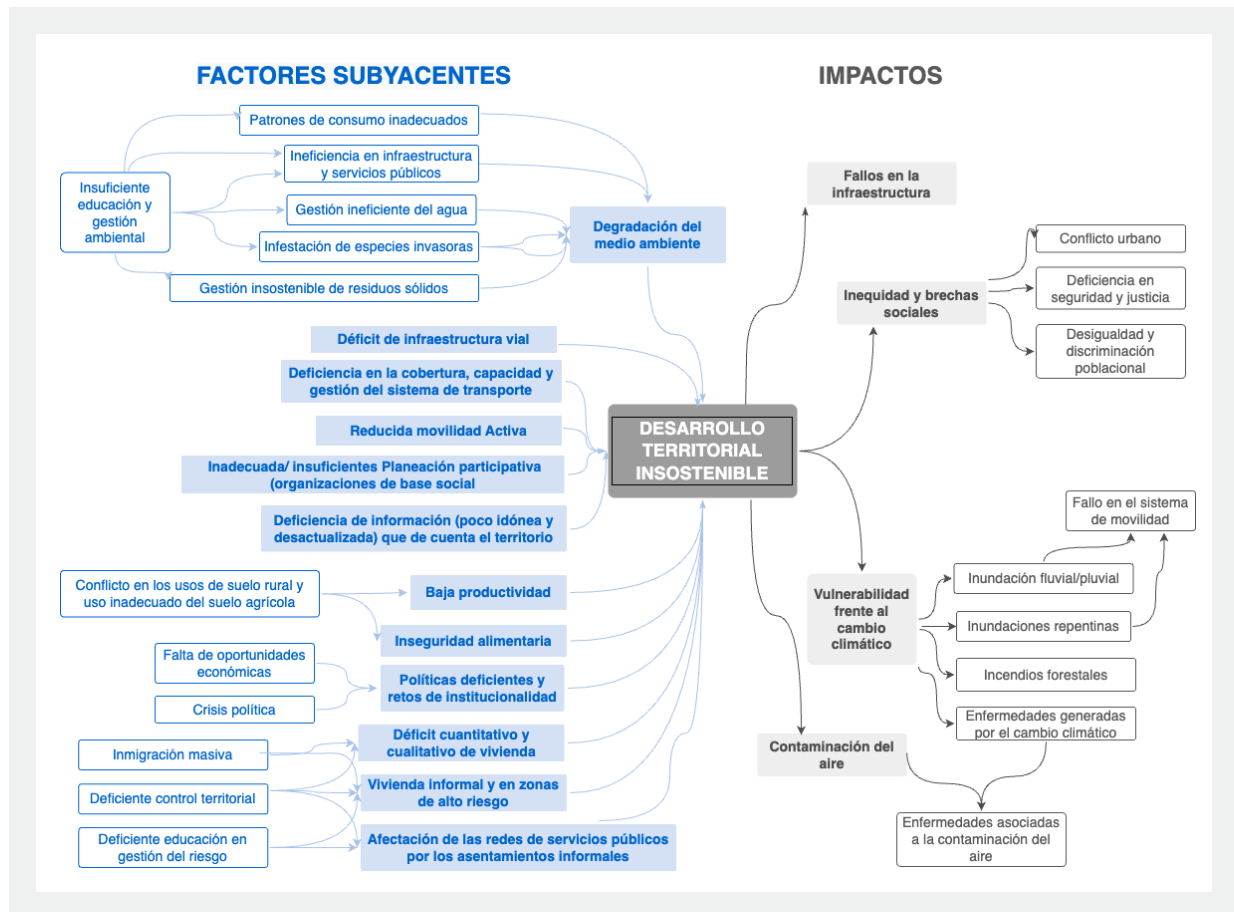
FACTORES SUBYACENTES

IMPACTOS

Patrones de consumo inadecuados

Ineficiencia en infraestructura y servicios públicos

Insuficiente educación y gestión ambiental

Gestión ineficiente del agua

Infestación de especies invasoras

Degradación del medio ambiente

Gestión insostenible de residuos sólidos

Déficit de infraestructura vial

Deficiencia en la cobertura, capacidad y gestión del sistema de transporte

Reducida movilidad Activa

Inadecuada/ insuficientes Planeación participativa (organizaciones de base social)

Deficiencia de información (poco idónea y desactualizada) que de cuenta el territorio

DESARROLLO TERRITORIAL INSOSTENIBLE

Conflicto en los usos de suelo rural y uso inadecuado del suelo agrícola

Baja productividad

Inseguridad alimentaria

Falta de oportunidades económicas

Crisis política

Políticas deficientes y retos de institucionalidad

Inmigración masiva

Déficit cuantitativo y cualitativo de vivienda

Deficiente control territorial

Vivienda informal y en zonas de alto riesgo

Deficiente educación en gestión del riesgo

Afectación de las redes de servicios públicos por los asentamientos informales

Fallos en la infraestructura

Conflicto urbano

Inequidad y brechas sociales

Deficiencia en seguridad y justicia

Desigualdad y discriminación poblacional

Fallo en el sistema de movilidad

Vulnerabilidad frente al cambio climático

Inundación fluvial/pluvial

Inundaciones repentinas

Incendios forestales

Enfermedades generadas por el cambio climático

Contaminación del aire

Enfermedades asociadas a la contaminación del aire